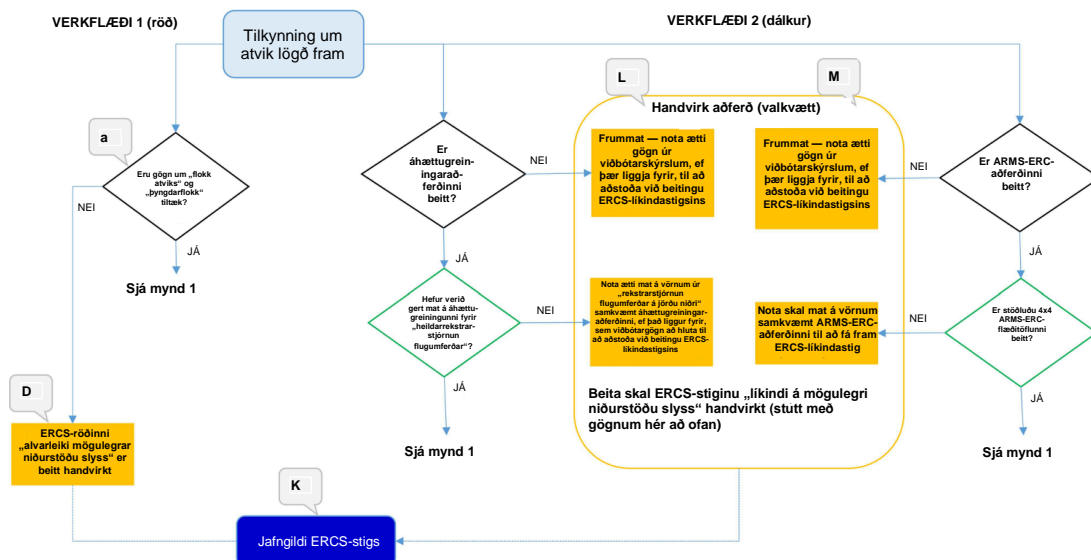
VERKFLÆÐI 1 (röð)

Tilkynning um atvik lögð fram

VERKFLÆÐI 2 (dálkur)

a

Eru gögn um „flokk atviks“ og „þyngdarflokk“ tiltæk?

NEI

JÁ

Sjá mynd 1

D

ERCS-röðinni „alvarleiki mögulegrar niðurstöðu slyss“ er beitt handvirkt

Er áhættugreiningaraðferðinni beitt?

NEI

JÁ

Hefur verið gert mat á áhættugreiningunni fyrir „heildarrekstrarstjórnun flugumferðar“?

NEI

JÁ

Sjá mynd 1

L

M

Handvirk aðferð (valkvætt)

Frummat — nota ætti gögn úr viðbótarskýrslum, ef þær liggja fyrir, til að aðstoða við beitingu ERCS-líkindastigsins

Frummat — nota ætti gögn úr viðbótarskýrslum, ef þær liggja fyrir, til að aðstoða við beitingu ERCS-líkindastigsins

Nota ætti mat á vörnum úr „rekstrarstjórnun flugumferðar á jörðu niðri“ samkvæmt áhættugreiningaraðferðinni, ef það liggur fyrir, sem viðbótargögn að hluta til að aðstoða við beitingu ERCS-líkindastigsins

Nota skal mat á vörnum samkvæmt ARMS-ERC-aðferðinni til að fá fram ERCS-líkindastig

Beita skal ERCS-stiginu „líkindi á mögulegri niðurstöðu slyss“ handvirkt (stutt með gögnum hér að ofan)

Er ARMS-ERC-aðferðinni beitt?

NEI

JÁ

Er stöðluðu 4x4 ARMS-ERC-flæðitöflunni beitt?

NEI

JÁ

Sjá mynd 1

K

Jafngildi ERCS-stigs